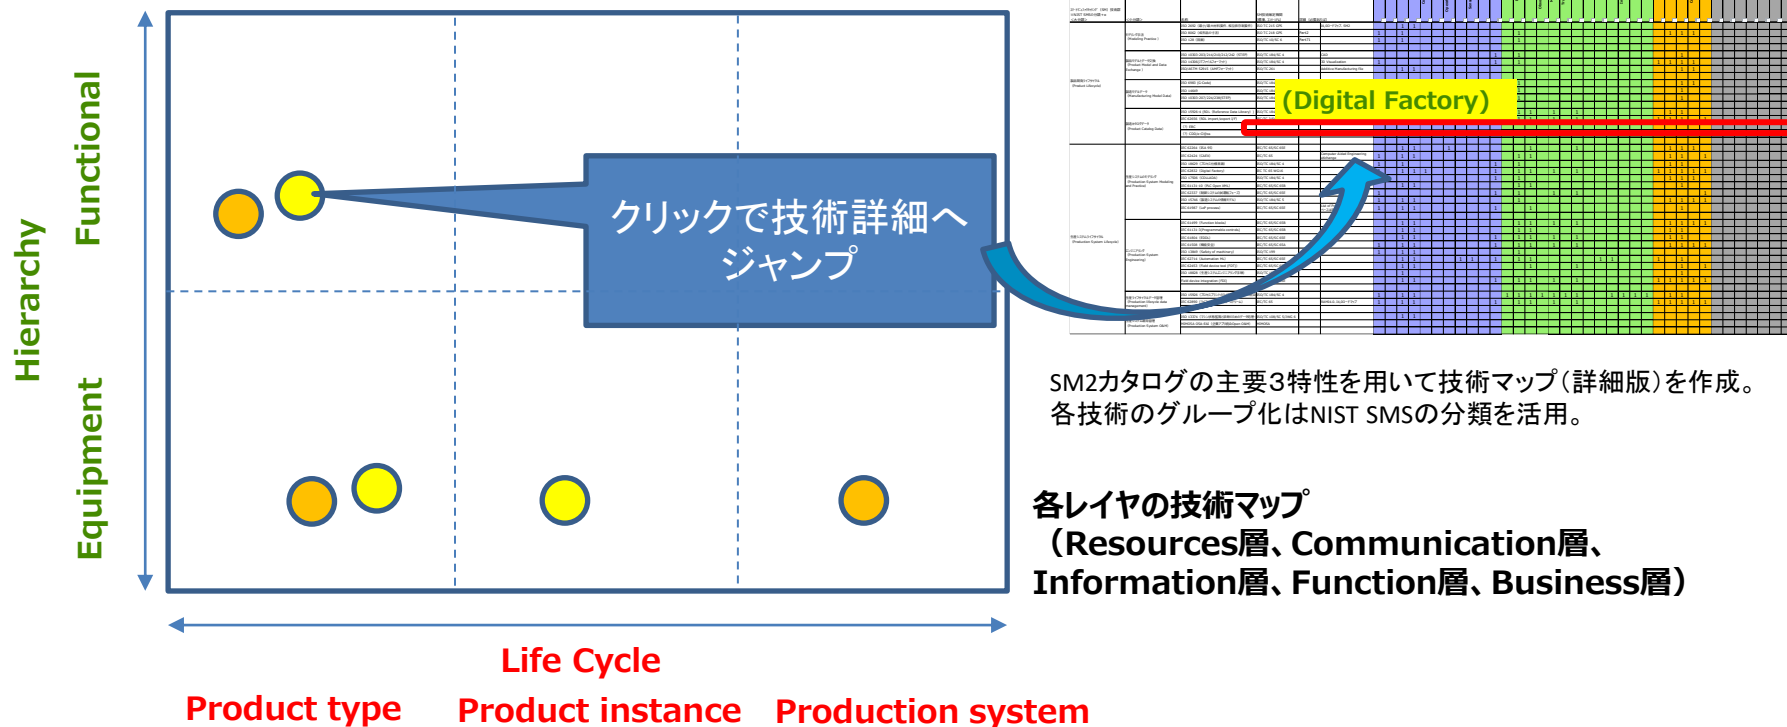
Hierarchy

Functional

Equipment

クリックで技術詳細へジャンプ

(Digital Factory)

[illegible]

SM2カタログの主要3特性を用いて技術マップ(詳細版)を作成。
各技術のグループ化はNIST SMSの分類を活用。

各レイヤの技術マップ
(Resources層、Communication層、Information層、Function層、Business層)

Life Cycle

Product type

Product instance

Production system